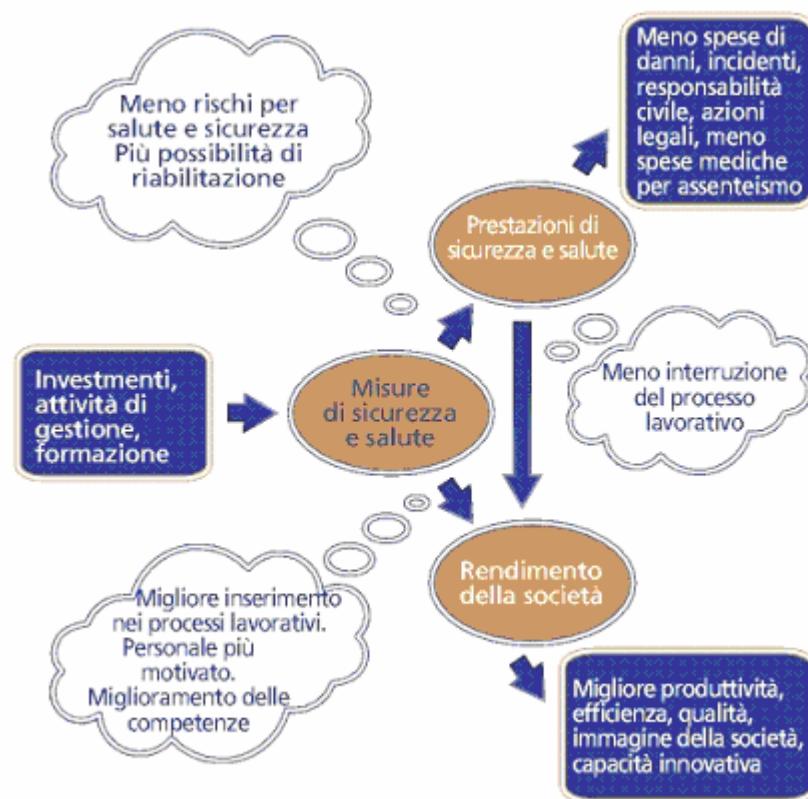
Meno rischi per salute e sicurezza
Più possibilità di riabilitazione

Meno spese di danni, incidenti, responsabilità civile, azioni legali, meno spese mediche per assenteismo

Prestazioni di sicurezza e salute

Investmenti, attività di gestione, formazione

Misure di sicurezza e salute

Meno interruzione del processo lavorativo

Rendimento della società

Migliore inserimento nei processi lavorativi.
Personale più motivato.
Miglioramento delle competenze

Migliore produttività, efficienza, qualità, immagine della società, capacità innovativa